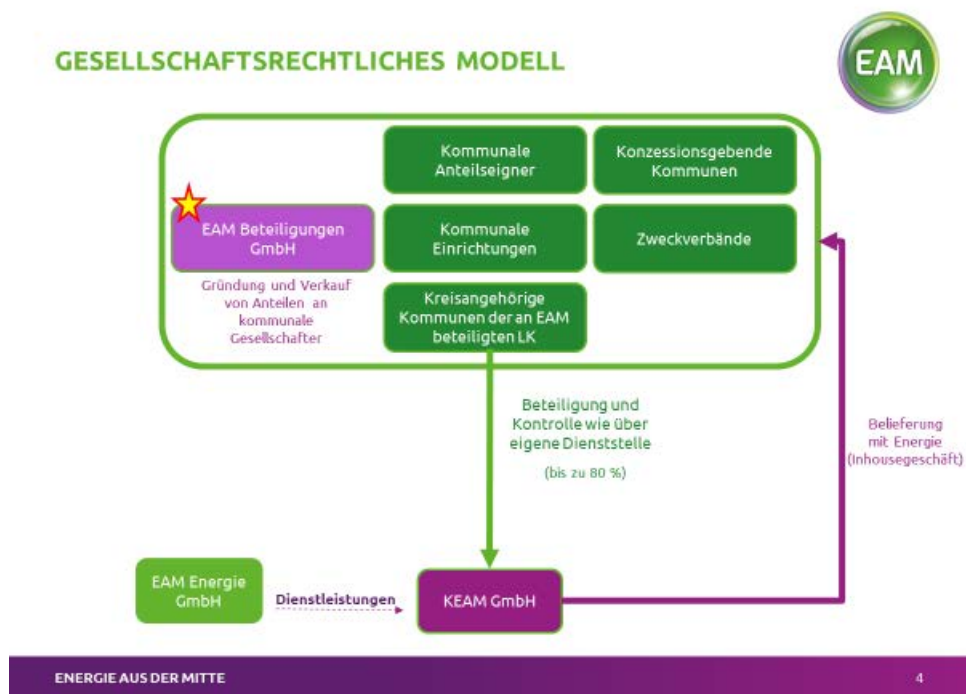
GESELLSCHAFTSRECHTLICHES MODELL

EAM

Kommunale Anteilseigner

Konzessionsgebende Kommunen

EAM Beteiligungen GmbH

Kommunale Einrichtungen

Zweckverbände

Gründung und Verkauf von Anteilen an kommunale Gesellschafter

Kreisangehörige Kommunen der an EAM beteiligten LK

Beteiligung und Kontrolle wie über eigene Dienststelle

(bis zu 80 %)

Belieferung mit Energie (Inhousegeschäft)

EAM Energie GmbH

Dienstleistungen

KEAM GmbH

ENERGIE AUS DER MITTE

4